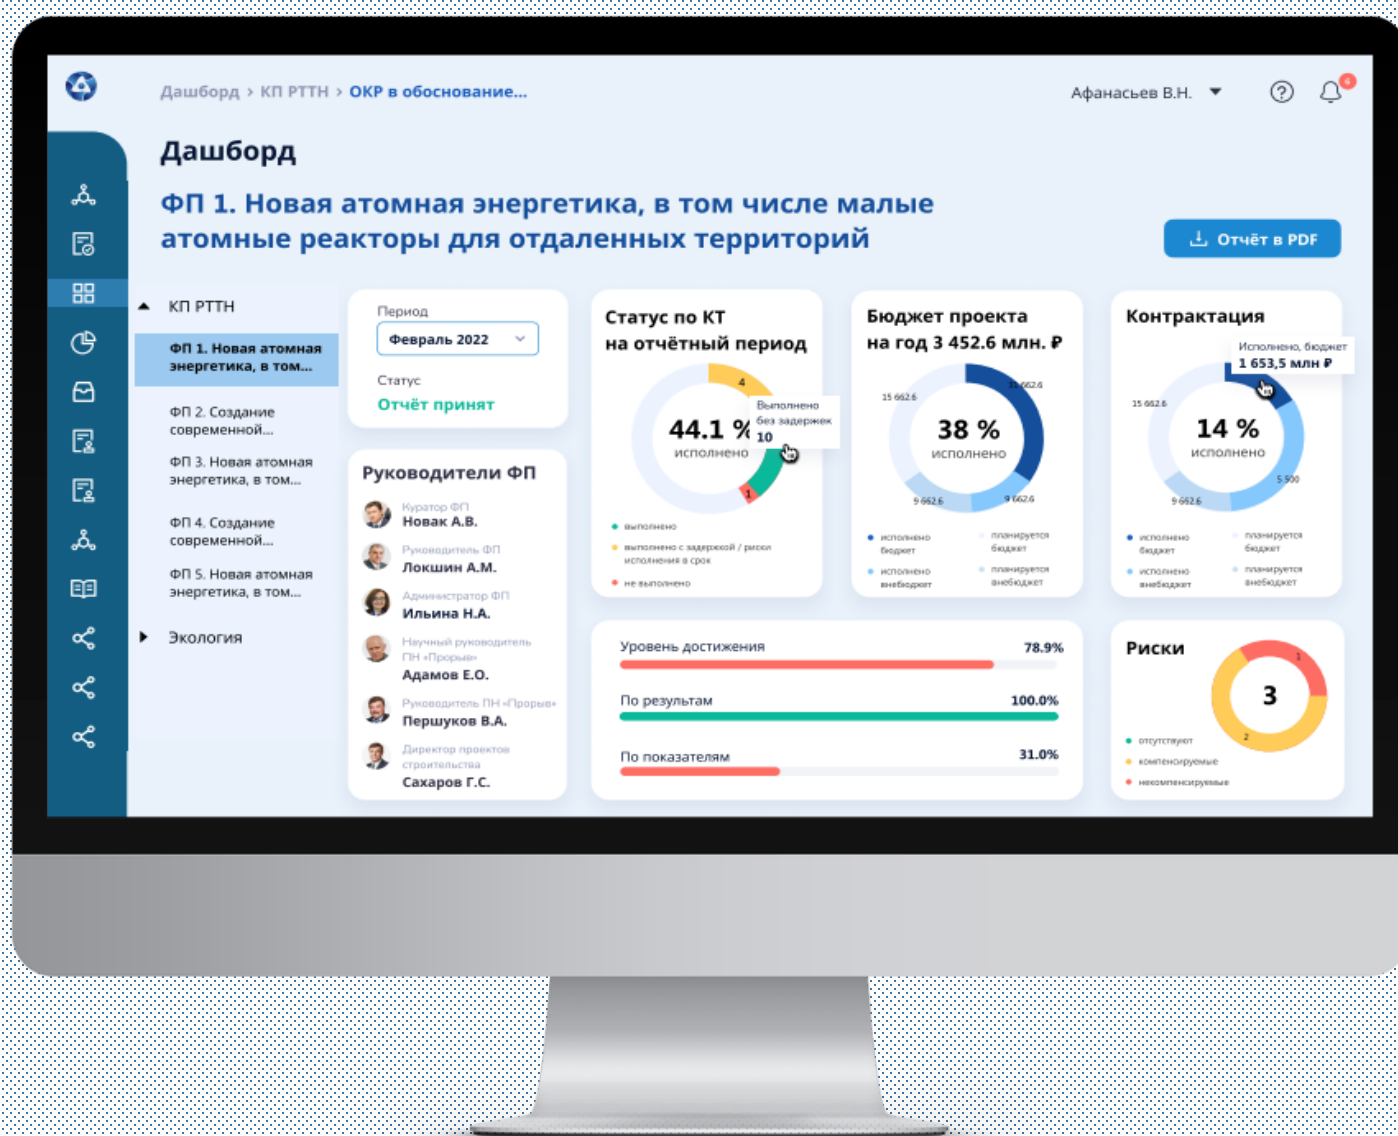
Дашборд > КП РТТН > ОКР в обоснование...

Афанасьев В.Н.

4

Дашборд

ФП 1. Новая атомная энергетика, в том числе малые атомные реакторы для отдаленных территорий

Отчёт в PDF

КП РТТН

ФП 1. Новая атомная энергетика, в том...

ФП 2. Создание современной...

ФП 3. Новая атомная энергетика, в том...

ФП 4. Создание современной...

ФП 5. Новая атомная энергетика, в том...

Экология

Период

Февраль 2022

Статус

Отчёт принят

Руководители ФП

Куратор ФП
Новак А.В.

Руководитель ФП
Локшин А.М.

Администратор ФП
Ильина Н.А.

Научный руководитель ПН «Прорыв»
Адамов Е.О.

Руководитель ПН «Прорыв»
Першуков В.А.

Директор проектов строительства
Сахаров Г.С.

Статус по КТ на отчётный период

44.1 %
исполнено

4

Выполнено без задержек
10

1

выполнено

выполнено с задержкой / риски исполнения в срок

не выполнено

Бюджет проекта на год 3 452.6 млн. ₽

38 %
исполнено

15 662.6

15 662.6

9 662.6

9 662.6

исполнено бюджет

планируется бюджет

исполнено внебюджет

планируется внебюджет

Контрактация

Исполнено, бюджет
1 653,5 млн ₽

14 %
исполнено

15 662.6

9 662.6

5 500

исполнено бюджет

планируется бюджет

исполнено внебюджет

планируется внебюджет

Уровень достижения 78.9%

По результатам 100.0%

По показателям 31.0%

Риски

3

1

2

отсутствуют

компенсируемые

некомпенсируемые